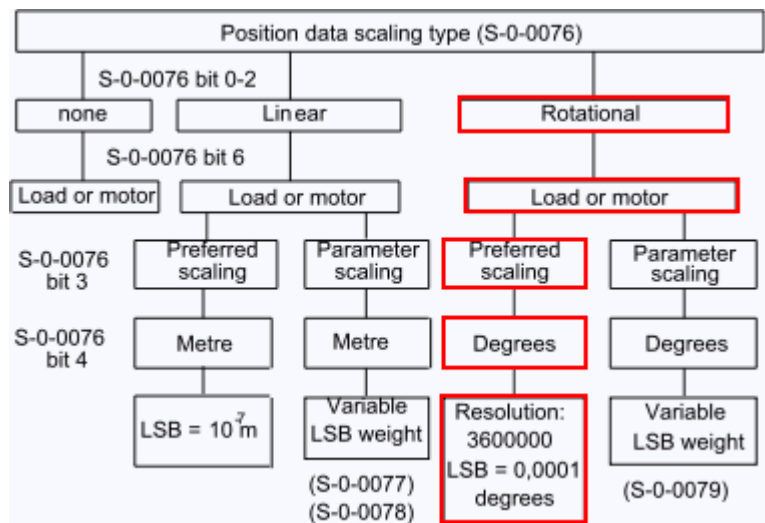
Position data scaling type (S-0-0076)

S-0-0076 bit 0-2

none

Linear

Rotational

S-0-0076 bit 6

Load or motor

Load or motor

Load or motor

S-0-0076 bit 3

Preferred scaling

Parameter scaling

Preferred scaling

Parameter scaling

S-0-0076 bit 4

Metre

Metre

Degrees

Degrees

LSB = $10^{-7}$m

Variable LSB weight

Resolution: 3600000 LSB = 0,0001 degrees

Variable LSB weight

(S-0-0077) (S-0-0078)

(S-0-0079)